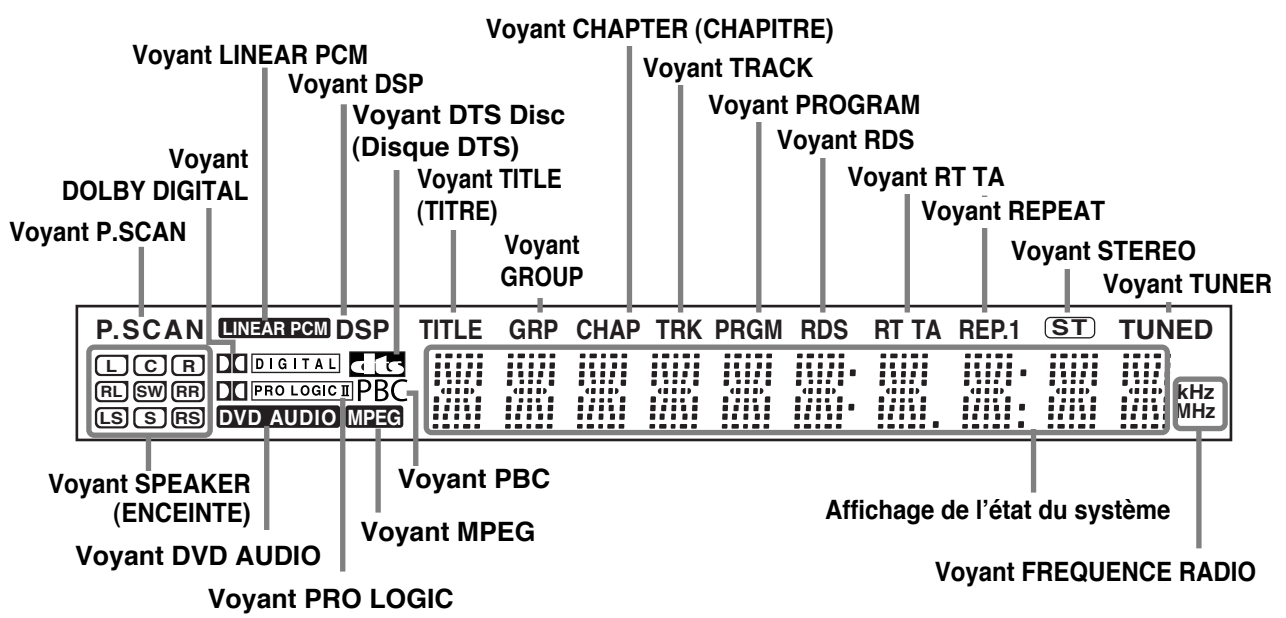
Voyant CHAPTER (CHAPITRE)

Voyant LINEAR PCM

Voyant TRACK

Voyant DSP

Voyant PROGRAM

Voyant DTS Disc (Disque DTS)

Voyant RDS

Voyant DOLBY DIGITAL

Voyant TITLE (TITRE)

Voyant RT TA

Voyant REPEAT

Voyant P.SCAN

Voyant GROUP

Voyant STEREO

Voyant TUNER

P.SCAN LINEAR PCM DSP TITLE GRP CHAP TRK PRGM RDS RT TA REP.1 ST TUNED

L C R
RL SW RR
LS S RS

DIGITAL
PRO LOGIC II PBC
DVD AUDIO MPEG

kHz
MHz

Voyant SPEAKER (ENCEINTE)

Voyant PBC

Voyant MPEG

Affichage de l'état du système

Voyant DVD AUDIO

Voyant FREQUENCE RADIO

Voyant PRO LOGIC